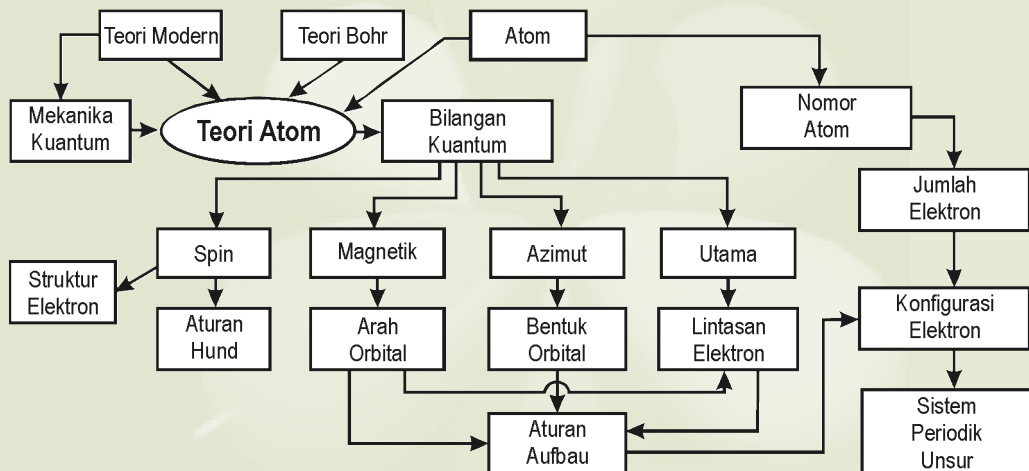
Teori Modern

Teori Bohr

Atom

Mekanika Kuantum

Teori Atom

Bilangan Kuantum

Nomor Atom

Jumlah Elektron

Spin

Magnetik

Azimut

Utama

Struktur Elektron

Aturan Hund

Arah Orbital

Bentuk Orbital

Lintasan Elektron

Konfigurasi Elektron

Aturan Aufbau

Sistem Periodik Unsur